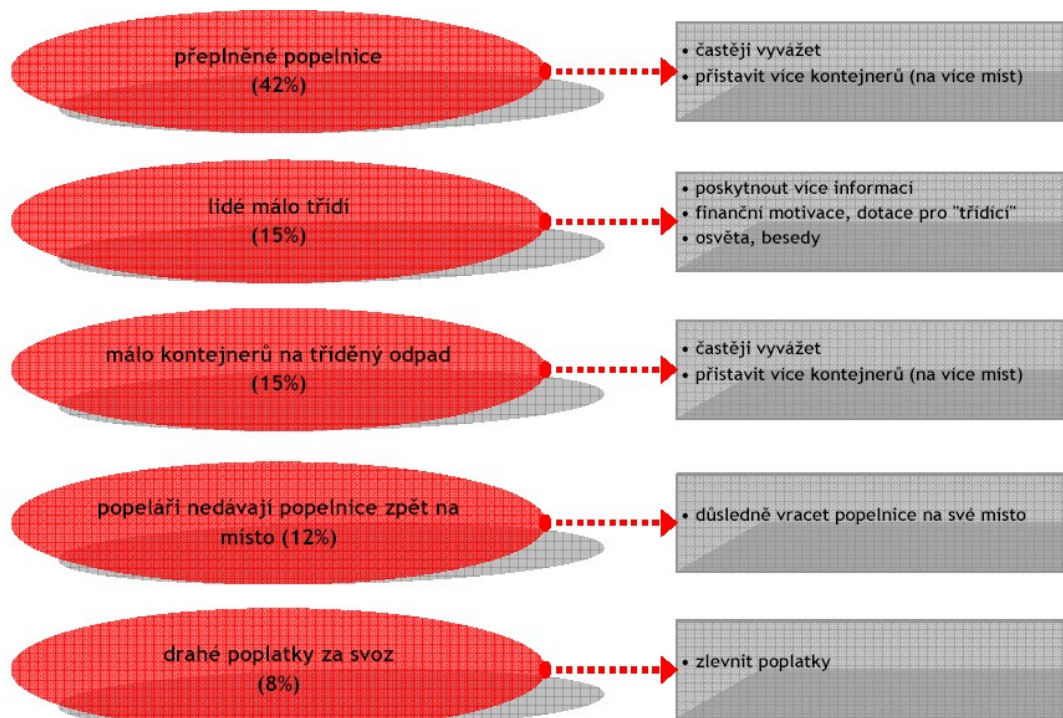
přeplněné popelnice
(42%)

• častěji vyvážet
• přistavit více kontejnerů (na více míst)

lidé málo třídí
(15%)

• poskytnout více informací
• finanční motivace, dotace pro "třídící"
• osvěta, besedy

málo kontejnerů na tříděný odpad
(15%)

• častěji vyvážet
• přistavit více kontejnerů (na více míst)

popeláři nedávají popelnice zpět na místo (12%)

• důsledně vracet popelnice na své místo

drahé poplatky za svoz
(8%)

• zlevnit poplatky